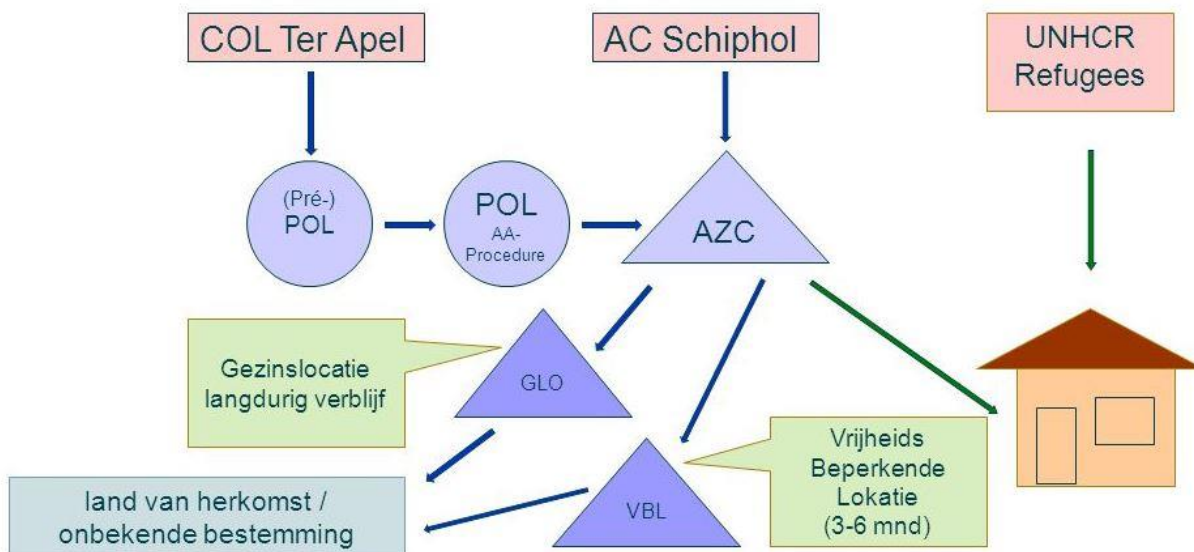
COL Ter Apel

AC Schiphol

UNHCR Refugees

(Pré-) POL

POL
AA-Procedure

AZC

Gezinslocatie langdurig verblijf

GLO

Vrijheids Beperkende Lokatie (3-6 mnd)

VBL

land van herkomst / onbekende bestemming